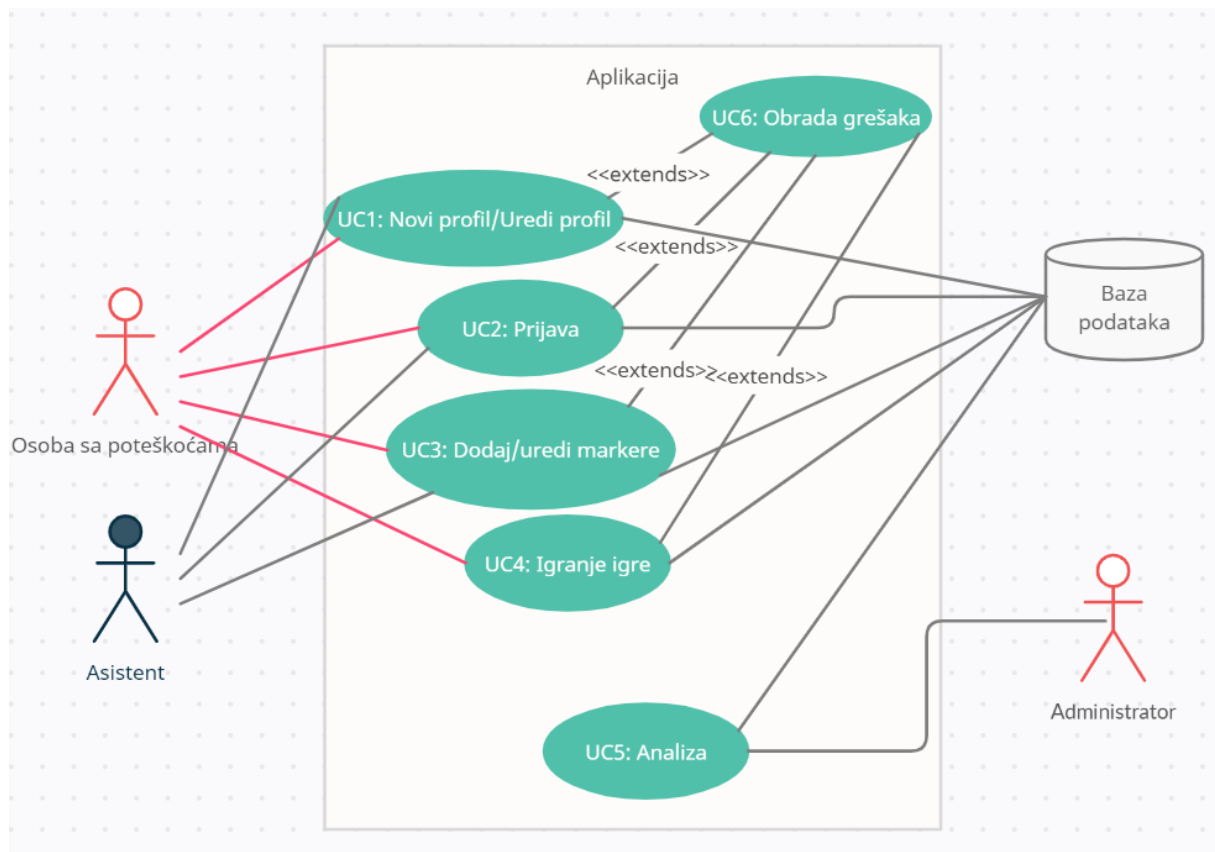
Aplikacija

UC6: Obrada grešaka

<<extends>>

UC1: Novi profil/Uredi profil

<<extends>>

Baza podataka

UC2: Prijava

<<extends>> <<extends>>

Osoba sa poteškoćama

UC3: Dodaj/uredi markere

UC4: Igranje igre

Asistent

Administrator

UC5: Analiza